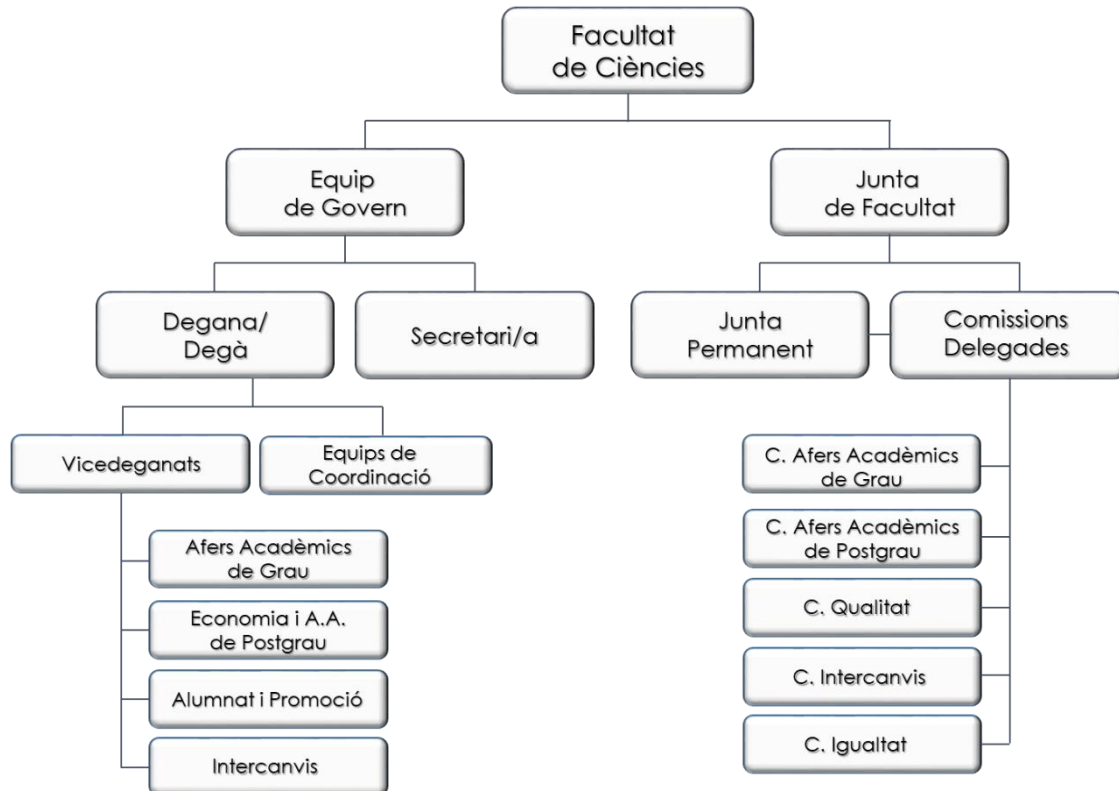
Facultat de Ciències

Equip de Govern

Junta de Facultat

Degana/ Degà

Secretari/a

Junta Permanent

Comissions Delegades

Vicedeganats

Equips de Coordinació

Afers Acadèmics de Grau

Economia i A.A. de Postgrau

Alumnat i Promoció

Intercanvis

C. Afers Acadèmics de Grau

C. Afers Acadèmics de Postgrau

C. Qualitat

C. Intercanvis

C. Igualtat